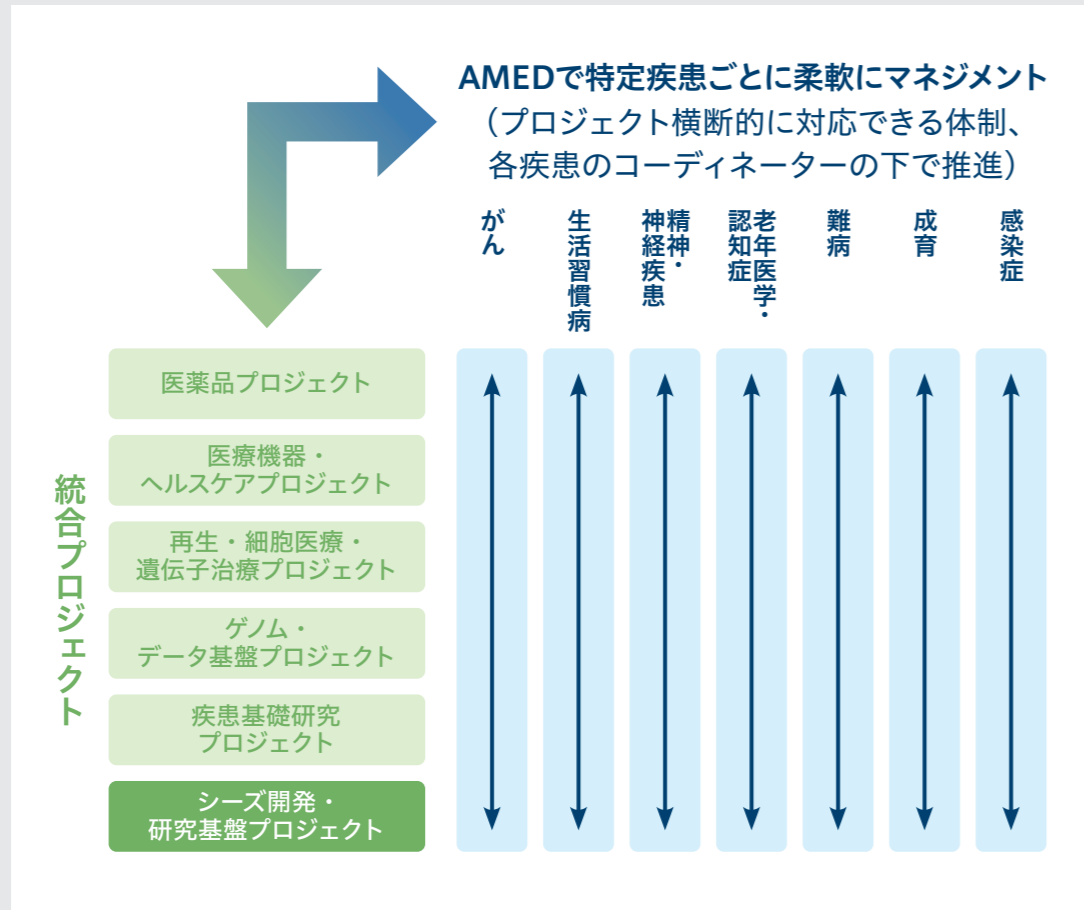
AMEDで特定疾患ごとに柔軟にマネジメント
（プロジェクト横断的に対応できる体制、各疾患のコーディネーターの下で推進）

がん

生活習慣病

精神・神経疾患

老年医学・認知症

難病

成育

感染症

統合プロジェクト

医薬品プロジェクト

医療機器・ヘルスケアプロジェクト

再生・細胞医療・遺伝子治療プロジェクト

ゲノム・データ基盤プロジェクト

疾患基礎研究プロジェクト

シーズ開発・研究基盤プロジェクト